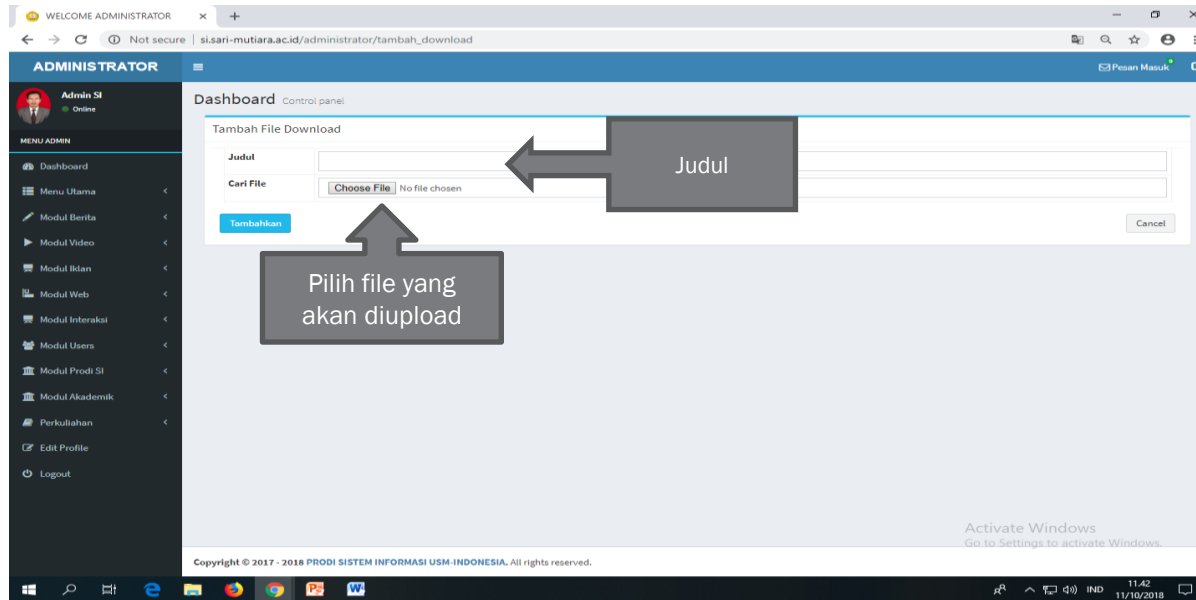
WELCOME ADMINISTRATOR ×

Not secure | si.sari-mutiara.ac.id/administrator/tambah_download

ADMINISTRATOR

Pesan Masuk

Admin SI
Online

MENU ADMIN

Dashboard
Menu Utama
Modul Berita
Modul Video
Modul Iklan
Modul Web
Modul Interaksi
Modul Users
Modul Prodi SI
Modul Akademik
Perkuliahan
Edit Profile
Logout

Dashboard Control panel

Tambah File Download

| Judul | |
|---|---|
| Cari File | Choose File No file chosen |

Tambahkan

Cancel

Judul

Pilih file yang akan diupload

Activate Windows
Go to Settings to activate Windows.

Copyright © 2017 - 2018 PRODI SISTEM INFORMASI USM-INDONESIA. All rights reserved.

IND 11.42 11/10/2018